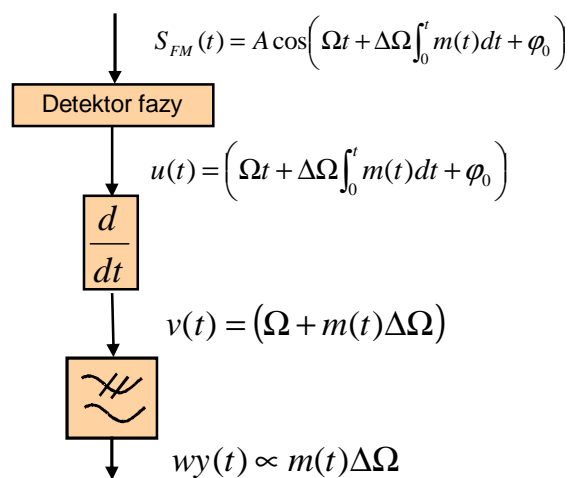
$S_{FM}(t) = A\cos\left(\Omega t + \Delta\Omega\int_0^t m(t)dt + \varphi_0\right)$

Detektor fazy

$u(t) = \left(\Omega t + \Delta\Omega\int_0^t m(t)dt + \varphi_0\right)$

$\frac{d}{dt}$

$v(t) = \left(\Omega + m(t)\Delta\Omega\right)$

$wy(t) \propto m(t)\Delta\Omega$